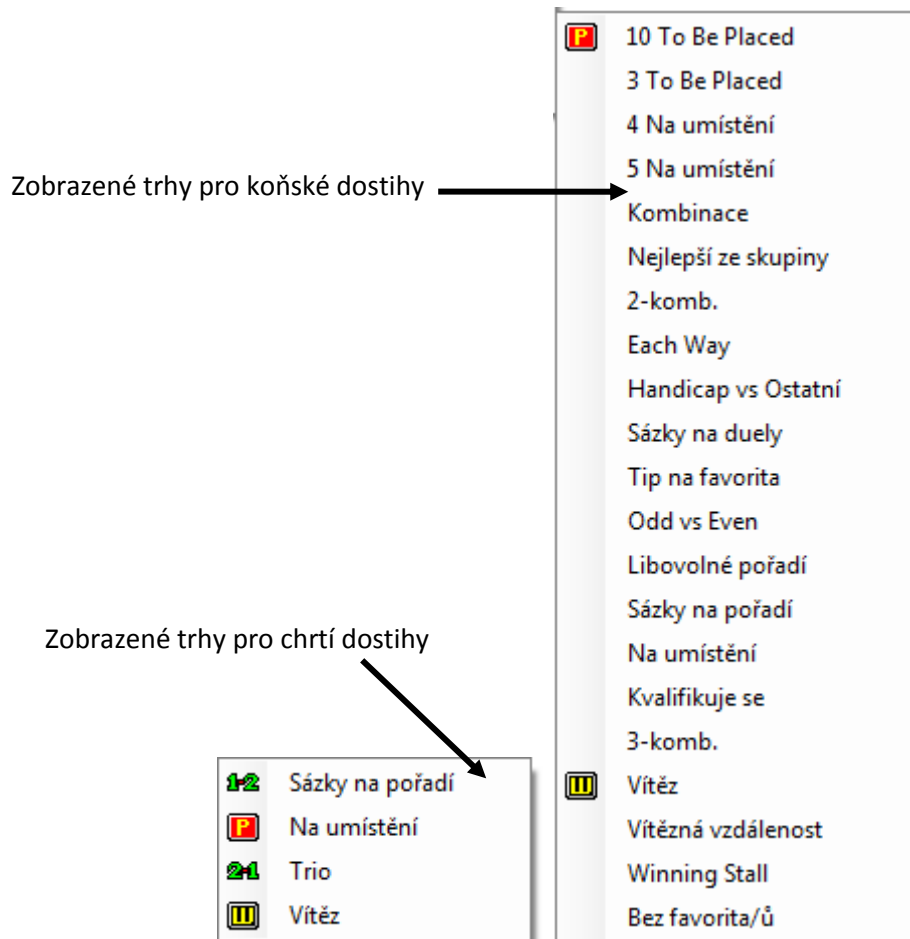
Zobrazené trhy pro koňské dostihy

P 10 To Be Placed
3 To Be Placed
4 Na umístění
5 Na umístění
Kombinace
Nejlepší ze skupiny
2-komb.
Each Way
Handicap vs Ostatní
Sázky na duely
Tip na favorita
Odd vs Even
Libovolné pořadí
Sázky na pořadí
Na umístění
Kvalifikuje se
3-komb.
W Vítěz
Vítězná vzdálenost
Winning Stall
Bez favorita/ů

Zobrazené trhy pro chrtí dostihy

1-2 Sázky na pořadí
P Na umístění
2-1 Trio
W Vítěz